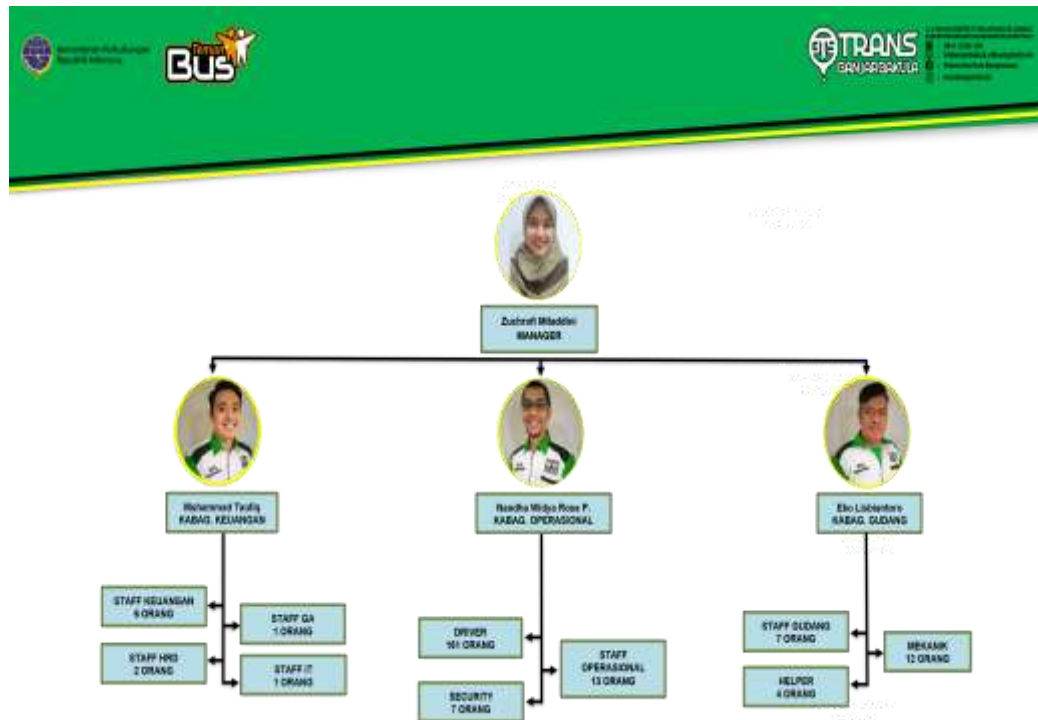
Kementerian Perhubungan Republik Indonesia

Teman Bus

TRANS BANJARBAKULA

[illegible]

Zuchrafi Miladdini
MANAGER

Muhammad Taufiq
KABAG. KEUANGAN

Nandha Widya Rosa P.
KABAG. OPERASIONAL

Eko Lisbiantoro
KABAG. GUDANG

STAFF KEUANGAN
6 ORANG

STAFF GA
1 ORANG

STAFF HRD
2 ORANG

STAFF IT
1 ORANG

DRIVER
161 ORANG

STAFF OPERASIONAL
13 ORANG

SECURITY
7 ORANG

STAFF GUDANG
7 ORANG

MEKANIK
12 ORANG

HELPER
4 ORANG